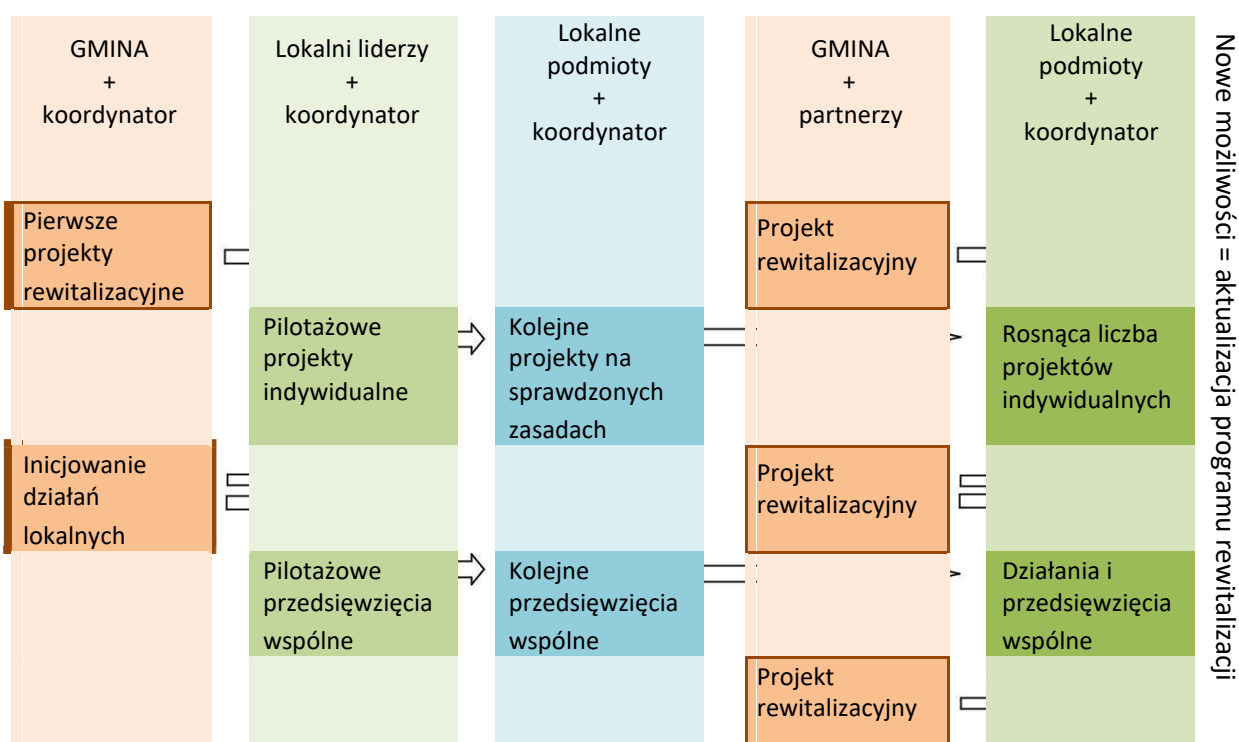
GMINA
+
koordynator

Lokalni liderzy
+
koordynator

Lokalne podmioty
+
koordynator

GMINA
+
partnerzy

Lokalne podmioty
+
koordynator

Nowe możliwości = aktualizacja programu rewitalizacji

Pierwsze projekty rewitalizacyjne

Projekt rewitalizacyjny

Pilotażowe projekty indywidualne

Kolejne projekty na sprawdzonych zasadach

Rosnąca liczba projektów indywidualnych

Inicjowanie działań lokalnych

Projekt rewitalizacyjny

Pilotażowe przedsięwzięcia wspólne

Kolejne przedsięwzięcia wspólne

Działania i przedsięwzięcia wspólne

Projekt rewitalizacyjny